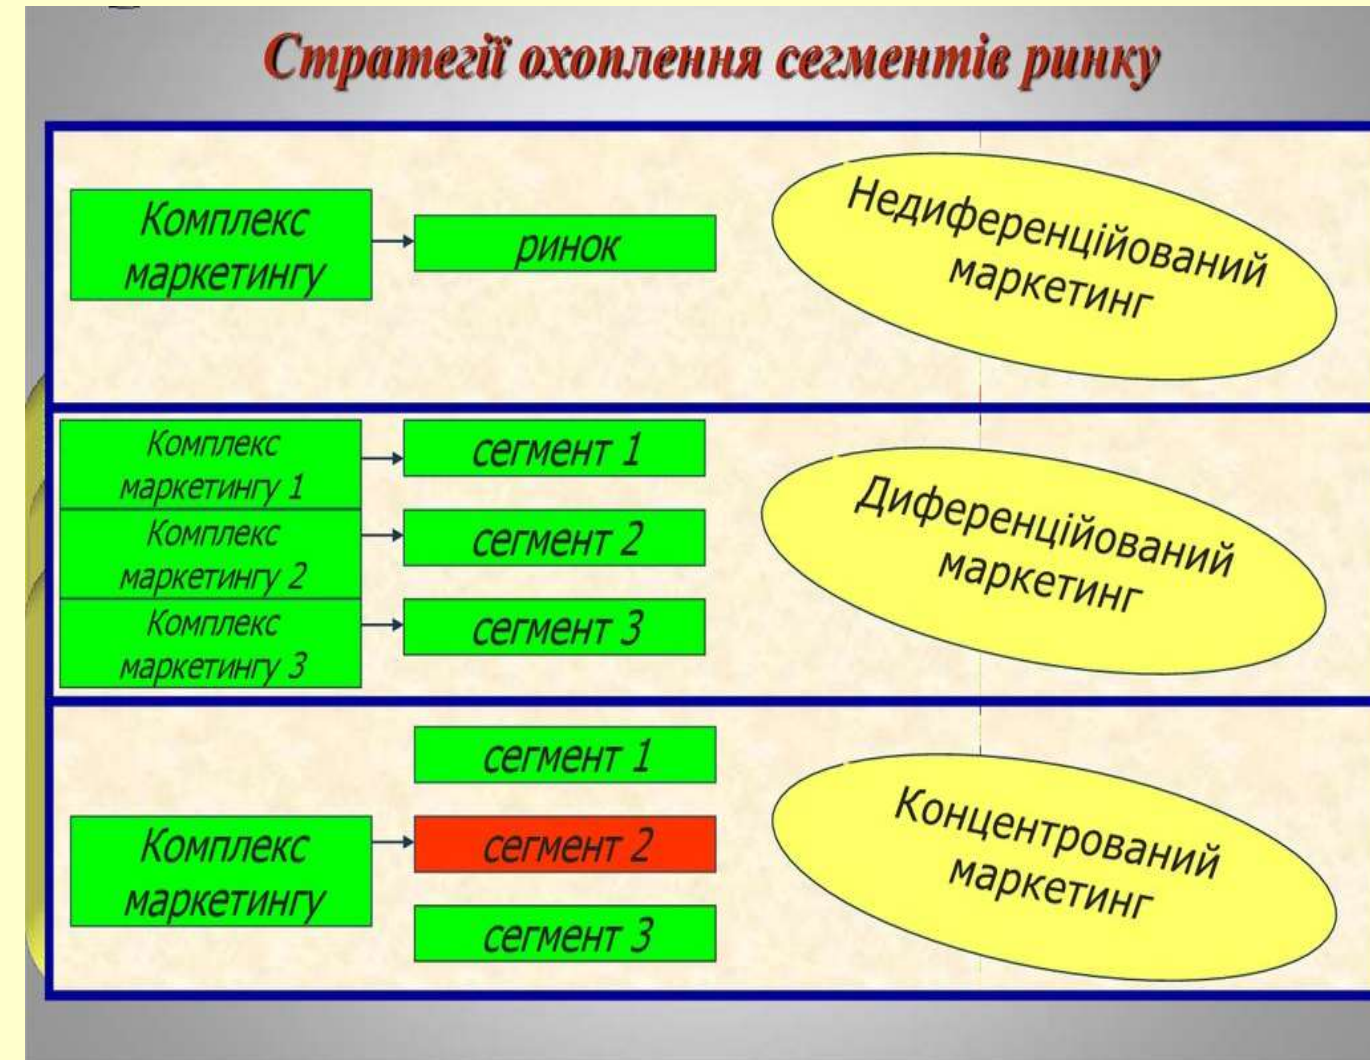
Стратегії охоплення сегментів ринку

Комплекс маркетингу

ринок

Недиференційований маркетинг

Комплекс маркетингу 1

Комплекс маркетингу 2

Комплекс маркетингу 3

сегмент 1

сегмент 2

сегмент 3

Диференційований маркетинг

сегмент 1

Комплекс маркетингу

сегмент 2

сегмент 3

Концентрований маркетинг